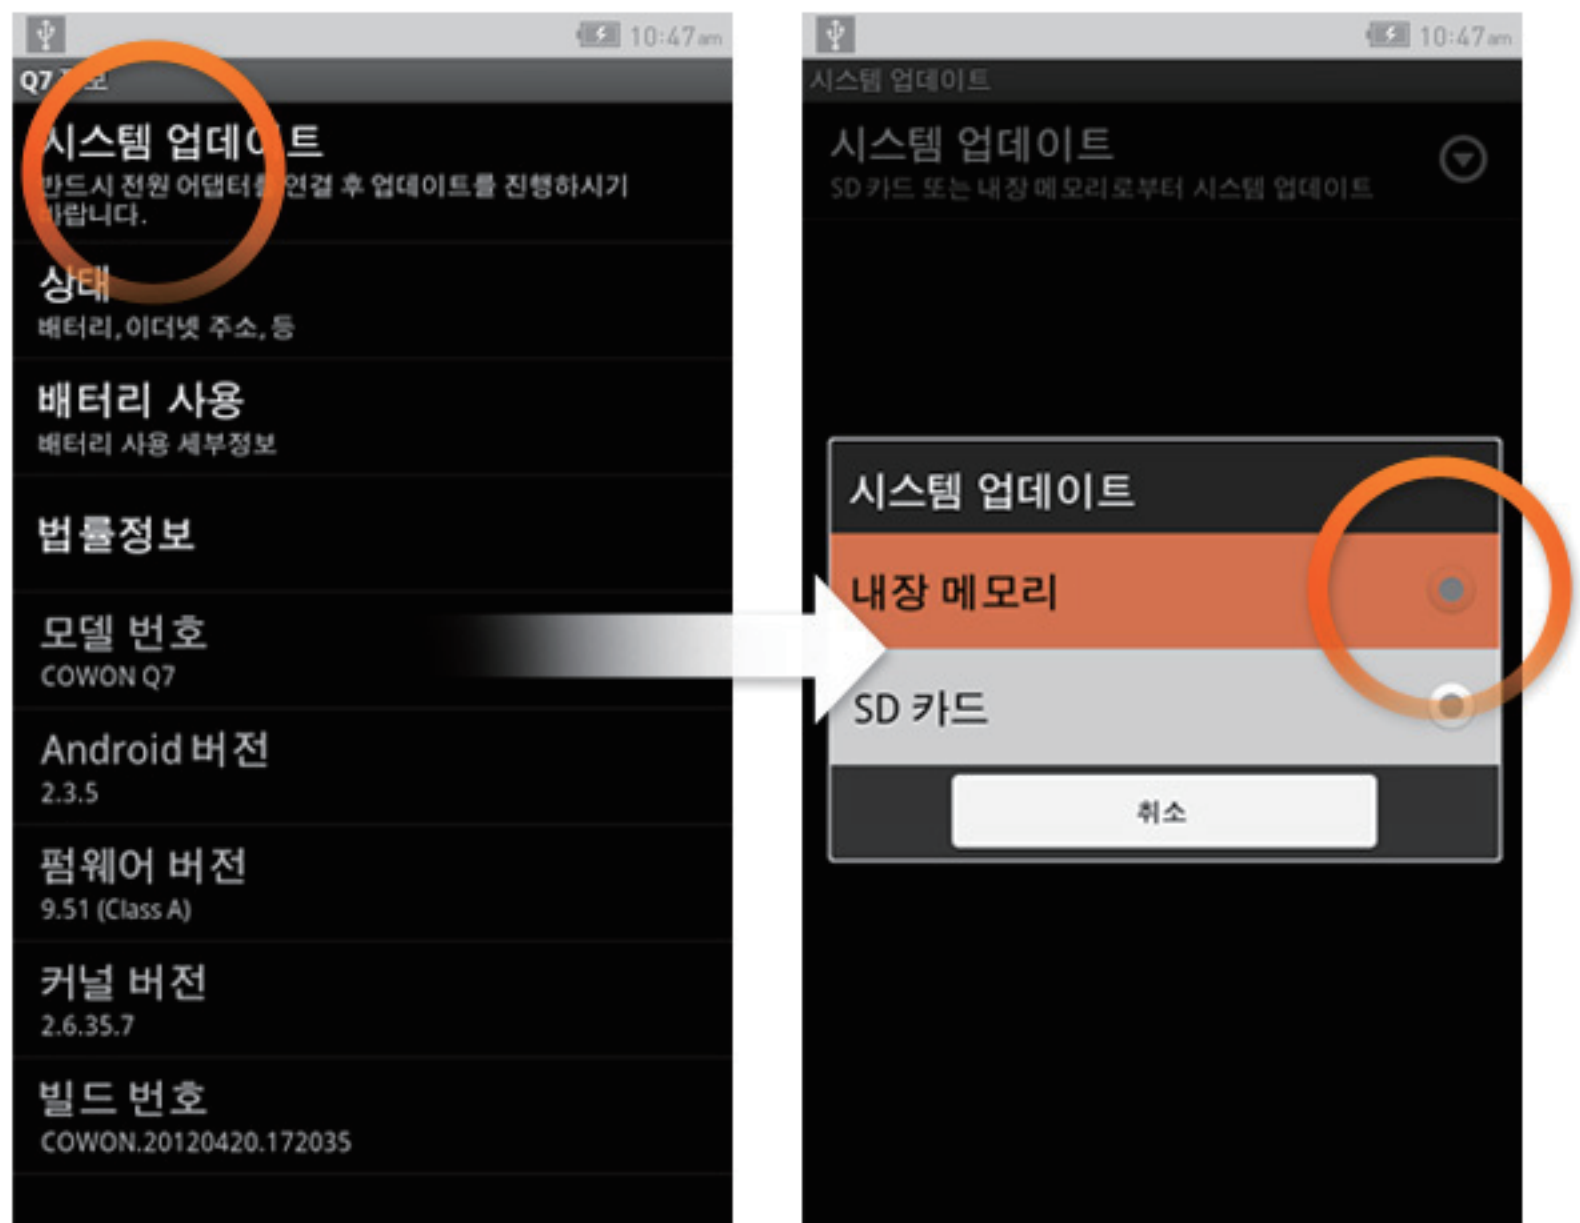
10:47am

Q7 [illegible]

시스템 업데이트
반드시 전원 어댑터를 연결 후 업데이트를 진행하시기 바랍니다.

상태
배터리, 이더넷 주소, 등

배터리 사용
배터리 사용 세부정보

법률정보

모델 번호
COWON Q7

Android 버전
2.3.5

펌웨어 버전
9.51 (Class A)

커널 버전
2.6.35.7

빌드 번호
COWON.20120420.172035

10:47am

시스템 업데이트

시스템 업데이트
SD 카드 또는 내장 메모리로부터 시스템 업데이트

시스템 업데이트

내장 메모리

SD 카드

취소